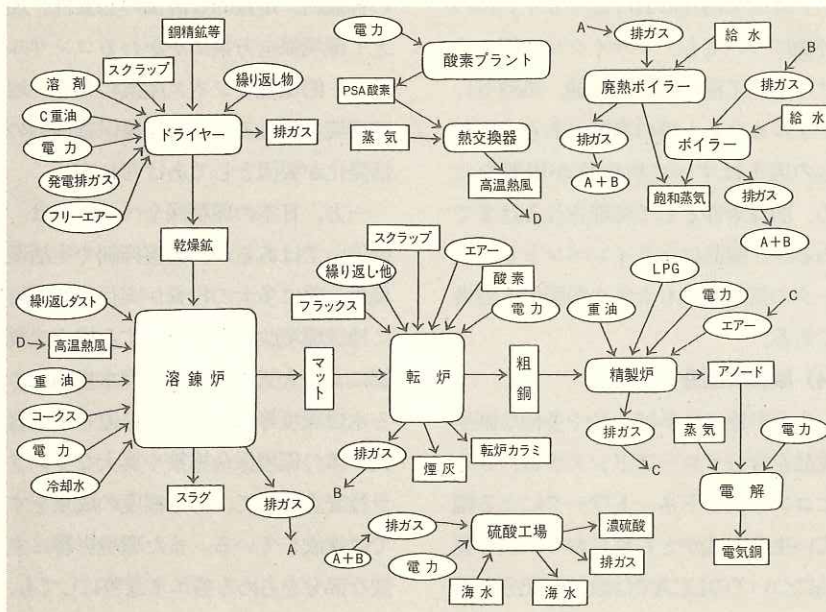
銅精鉱等
溶剤
スクラップ
繰り返し物
C重油
ドライヤー
排ガス
電力
発電排ガス
フリーエアー
乾燥鉱
電力
酸素プラント
PSA酸素
蒸気
熱交換器
高温熱風
D
A
排ガス
給水
B
廃熱ボイラー
排ガス
給水
排ガス
ボイラー
A＋B
飽和蒸気
排ガス
A＋B
繰り返しダスト
D
高温熱風
重油
コークス
電力
冷却水
溶錬炉
スラグ
排ガス
A
マット
スクラップ
エアー
繰り返し・他
酸素
フラックス
電力
転炉
排ガス
B
煙灰
転炉カラミ
粗銅
LPG
C
重油
電力
エアー
精製炉
アノード
排ガス
C
蒸気
電力
電解
電気銅
排ガス
A＋B
硫酸工場
濃硫酸
電力
排ガス
海水
海水